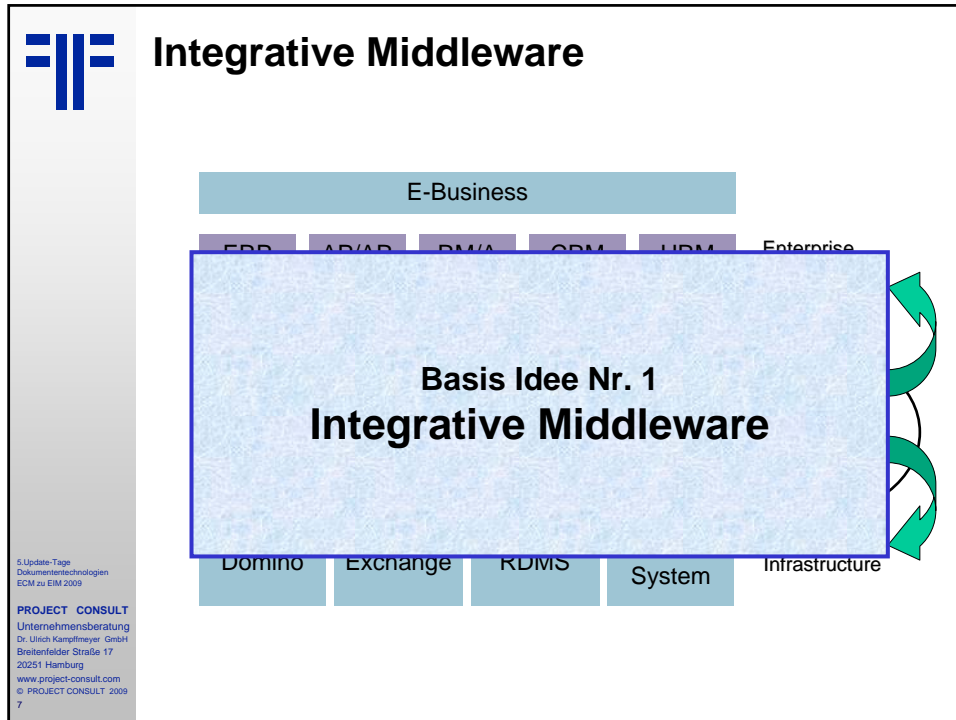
Integrative Middleware

E-Business

ERP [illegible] AP/AR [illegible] PM/A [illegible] CRM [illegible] HRM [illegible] Enterprise

Basis Idee Nr. 1
Integrative Middleware

Domino | Exchange | RDMS | System | Infrastructure

5.Update-Tage
Dokumententechnologien
ECM zu EIM 2009

PROJECT CONSULT
Unternehmensberatung
Dr. Ulrich Kampffmeyer GmbH
Breitenfelder Straße 17
20251 Hamburg
www.project-consult.com
© PROJECT CONSULT 2009
7